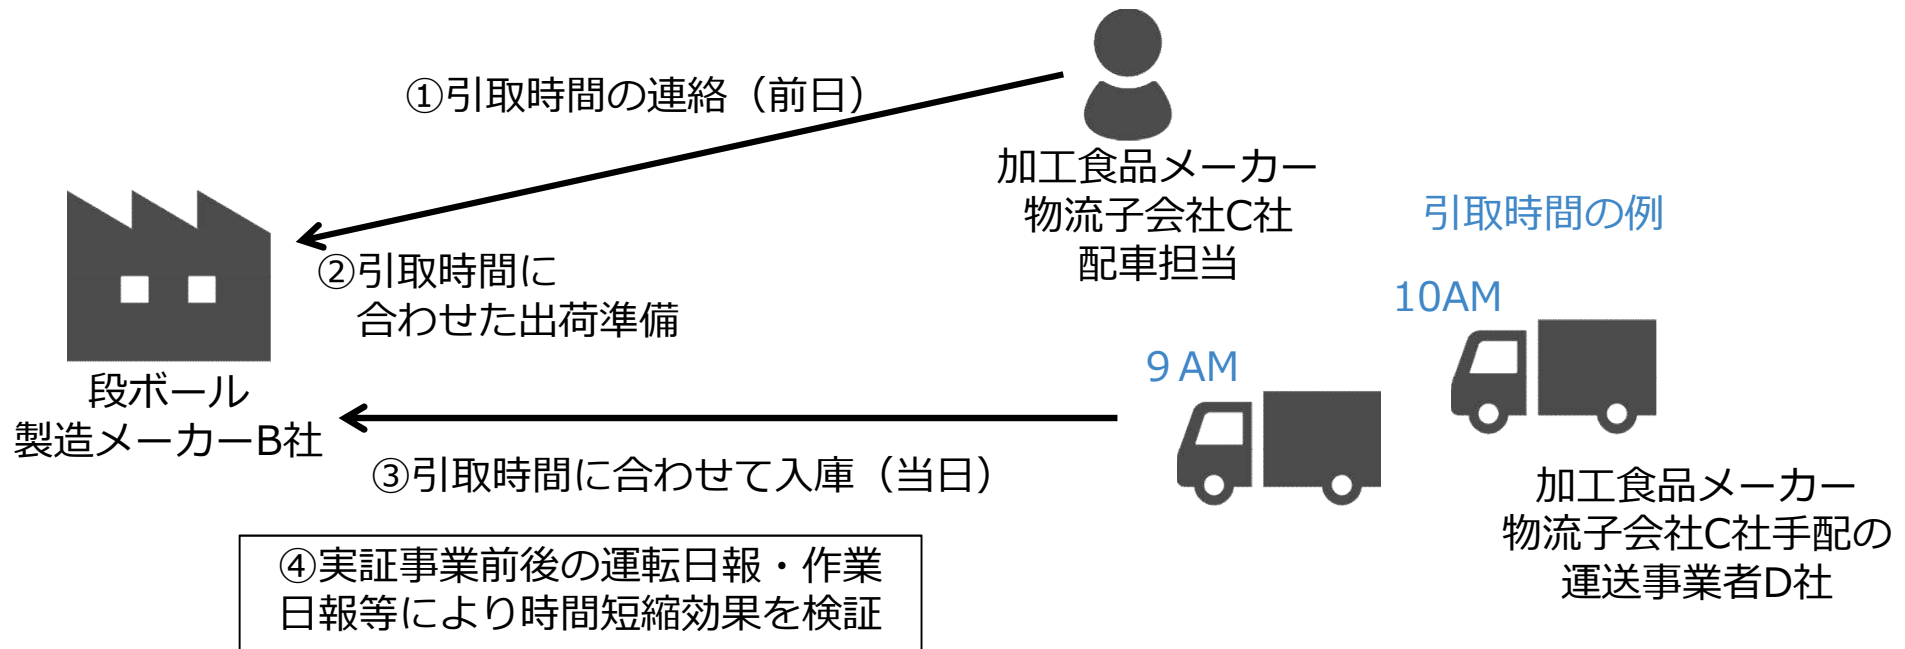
①引取時間の連絡（前日）

加工食品メーカー
物流子会社C社
配車担当

引取時間の例

②引取時間に
合わせた出荷準備

10AM

9 AM

段ボール
製造メーカーB社

③引取時間に合わせて入庫（当日）

加工食品メーカー
物流子会社C社手配の
運送事業者D社

④実証事業前後の運転日報・作業
日報等により時間短縮効果を検証